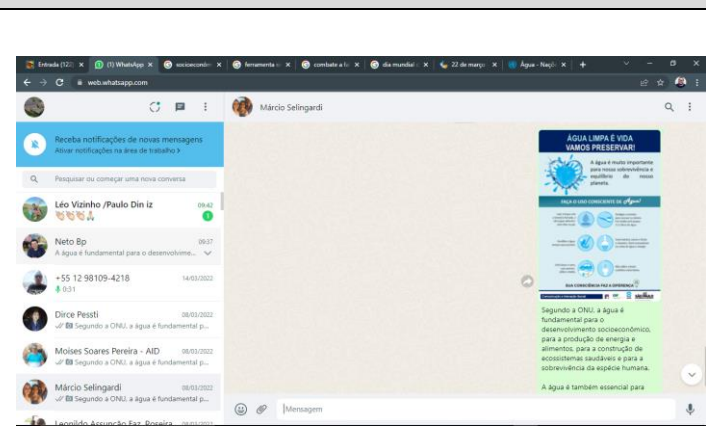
Entrada (122) × (1) WhatsApp × socioeconôm × ferramenta × combate a × dia mundial × 22 de março × Água - Naçõe ×

web.whatsapp.com

Receba notificações de novas mensagens
Ativar notificações na área de trabalho ›

Pesquisar ou começar uma nova conversa

Léo Vizinho /Paulo Din iz 09:42
👏👏👏🙏 3

Neto Bp 09:37
A água é fundamental para o desenvolvime...

+55 12 98109-4218 14/03/2022
0:31

Dirce Pessti 08/03/2022
Segundo a ONU, a água é fundamental p...

Moises Soares Pereira - AID 08/03/2022
Segundo a ONU, a água é fundamental p...

Márcio Selingardi 08/03/2022
Segundo a ONU, a água é fundamental p...

Leonildo Assunção Faz. Roseira 08/03/2022

Márcio Selingardi

ÁGUA LIMPA É VIDA
VAMOS PRESERVAR!

A água é muito importante para nossa sobrevivência e equilíbrio do nosso planeta.

FAÇA O USO CONSCIENTE DA Água!

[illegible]

SUA CONSCIÊNCIA FAZ A DIFERENÇA

Segundo a ONU, a água é fundamental para o desenvolvimento socioeconômico, para a produção de energia e alimentos, para a construção de ecossistemas saudáveis e para a sobrevivência da espécie humana.

A água é também essencial para

Mensagem